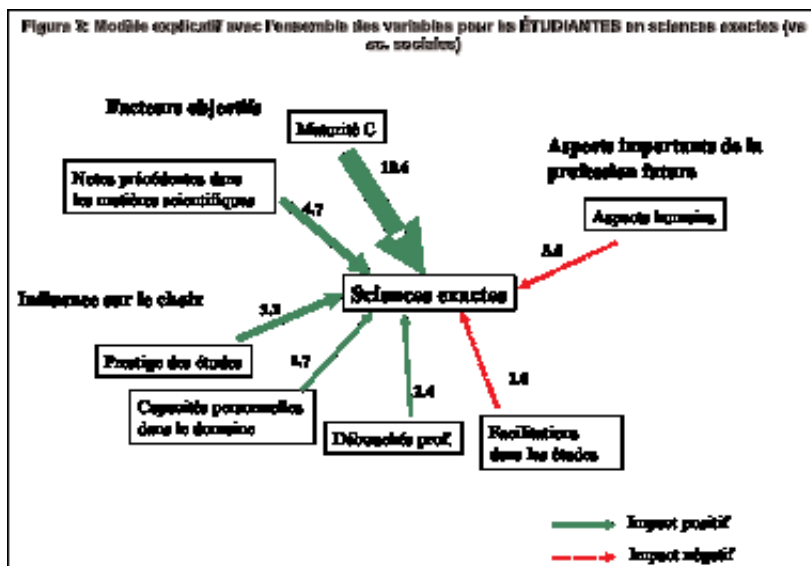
Figure 3: Modèle explicatif avec l'ensemble des variables pour les ÉTUDIANTES en sciences exactes (vs sc. sociales)

Facteurs objectifs

Maturité C

10.6

Notes précédentes dans les matières scientifiques

4.7

Apports importants de la profession future

Aspects humains

5.8

Influence sur le choix

5.3

Sciences exactes

Prestige des études

4.7

2.4

1.6

Capacités personnelles dans le domaine

Débouchés prof.

Facilitations dans les études

Impact positif

Impact négatif